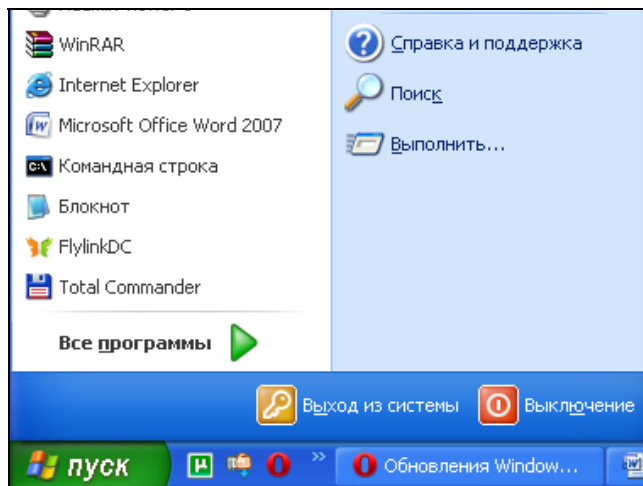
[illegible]
WinRAR
Internet Explorer
Microsoft Office Word 2007
Командная строка
Блокнот
FlylinkDC
Total Commander
Все программы

Справка и поддержка
Поиск
Выполнить...

Выход из системы
Выключение

пуск
Обновления Window...